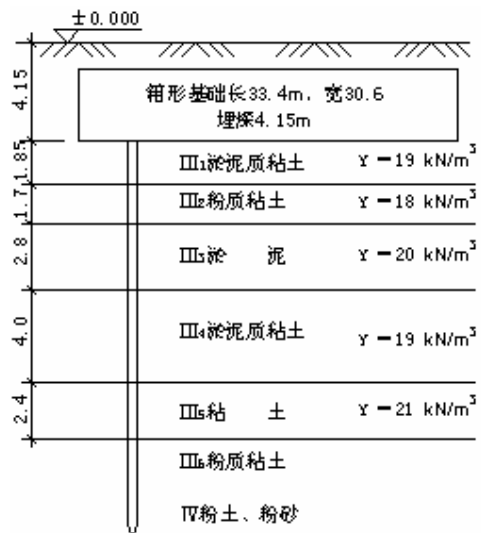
±0.000

4.15

箱形基础长33.4m，宽30.6
埋深4.15m

1.85 | Ⅲ1淤泥质粘土 | $\gamma=19\ kN/m^3$
1.7 | Ⅲ2粉质粘土 | $\gamma=18\ kN/m^3$
2.8 | Ⅲ3淤　泥 | $\gamma=20\ kN/m^3$
4.0 | Ⅲ4淤泥质粘土 | $\gamma=19\ kN/m^3$
2.4 | Ⅲ5粘　土 | $\gamma=21\ kN/m^3$

Ⅲ6粉质粘土

Ⅳ粉土、粉砂